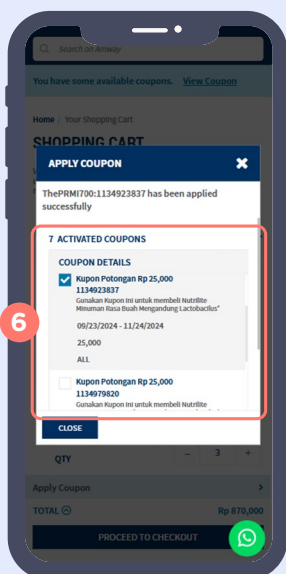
Search on Amway

You have some available coupons. View Coupon

Home / Your Shopping Cart

SHOPPING CART

APPLY COUPON

ThePRMI700:1134923837 has been applied successfully

6

7 ACTIVATED COUPONS

COUPON DETAILS

Kupon Potongan Rp 25,000
1134923837
Gunakan Kupon ini untuk membeli Nutrilite Minuman Rasa Buah Mengandung Lactobacilus*

09/23/2024 - 11/24/2024

25,000

ALL

Kupon Potongan Rp 25,000
1134979820
Gunakan Kupon ini untuk membeli Nutrilite

CLOSE

QTY

3

Apply Coupon

TOTAL

Rp 870,000

PROCEED TO CHECKOUT